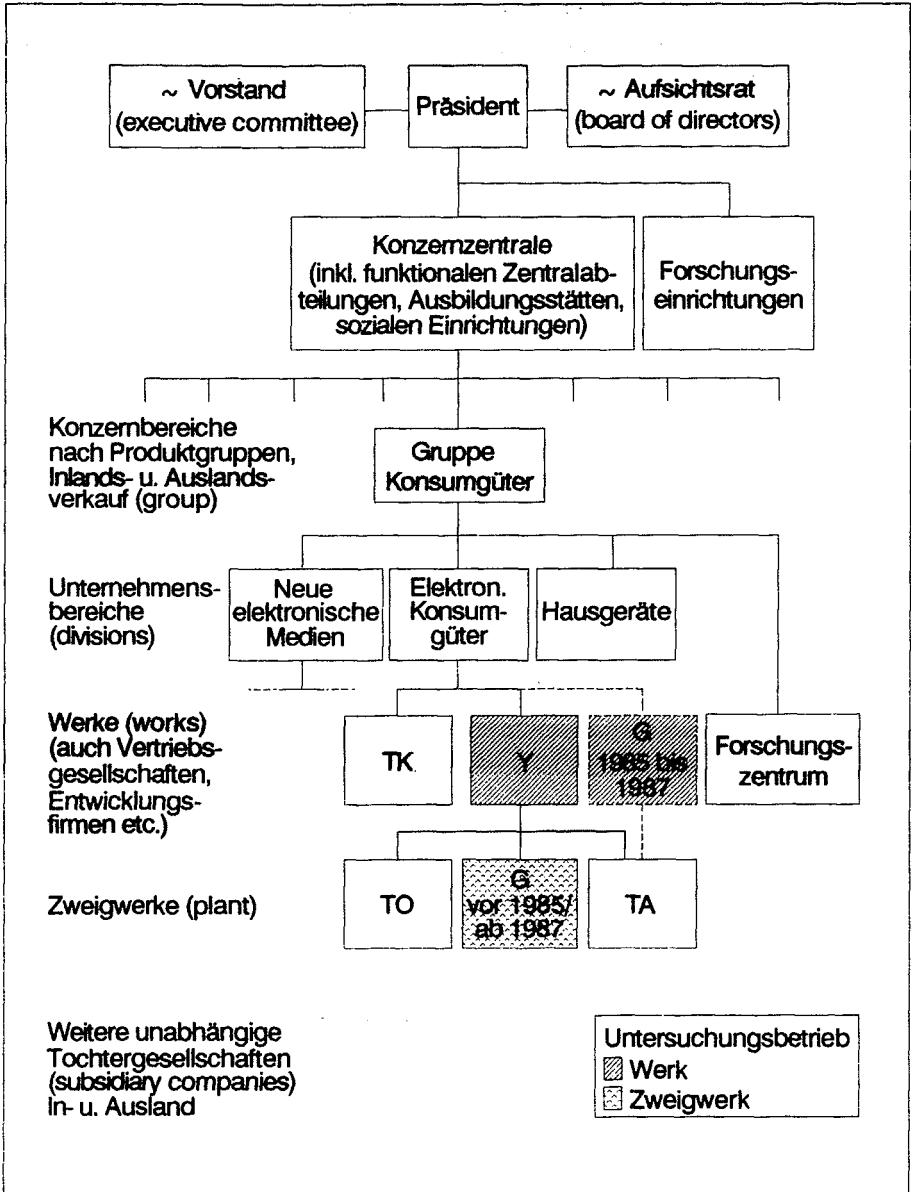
~ Vorstand (executive committee)

Präsident

~ Aufsichtsrat (board of directors)

Konzernzentrale (inkl. funktionalen Zentralabteilungen, Ausbildungsstätten, sozialen Einrichtungen)

Forschungseinrichtungen

Konzernbereiche nach Produktgruppen, Inlands- u. Auslandsverkauf (group)

Gruppe Konsumgüter

Unternehmensbereiche (divisions)

Neue elektronische Medien

Elektron. Konsumgüter

Hausgeräte

Werke (works) (auch Vertriebsgesellschaften, Entwicklungsfirmen etc.)

TK

Y

G 1985 bis 1987

Forschungszentrum

Zweigwerke (plant)

TO

G vor 1985/ ab 1987

TA

Weitere unabhängige Tochtergesellschaften (subsidiary companies) In- u. Ausland

Untersuchungsbetrieb
Werk
Zweigwerk